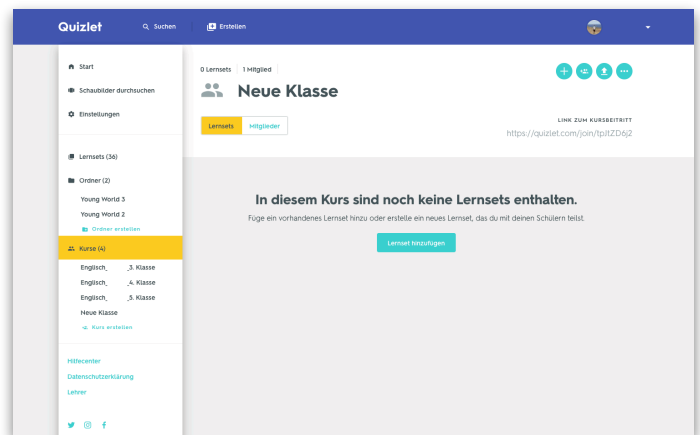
Quizlet

Suchen

Erstellen

Start

Schaubilder durchsuchen

Einstellungen

Lernsets (36)

Ordner (2)

Young World 3

Young World 2

Ordner erstellen

Kurse (4)

Englisch_ _3. Klasse

Englisch_ _4. Klasse

Englisch_ _5. Klasse

Neue Klasse

Kurs erstellen

Hilfecenter

Datenschutzerklärung

Lehrer

0 Lernsets | 1 Mitglied

Neue Klasse

Lernsets Mitglieder

LINK ZUM KURSBEITRITT

https://quizlet.com/join/tpJtZD6j2

In diesem Kurs sind noch keine Lernsets enthalten.

Füge ein vorhandenes Lernset hinzu oder erstelle ein neues Lernset, das du mit deinen Schülern teilst.

Lernset hinzufügen